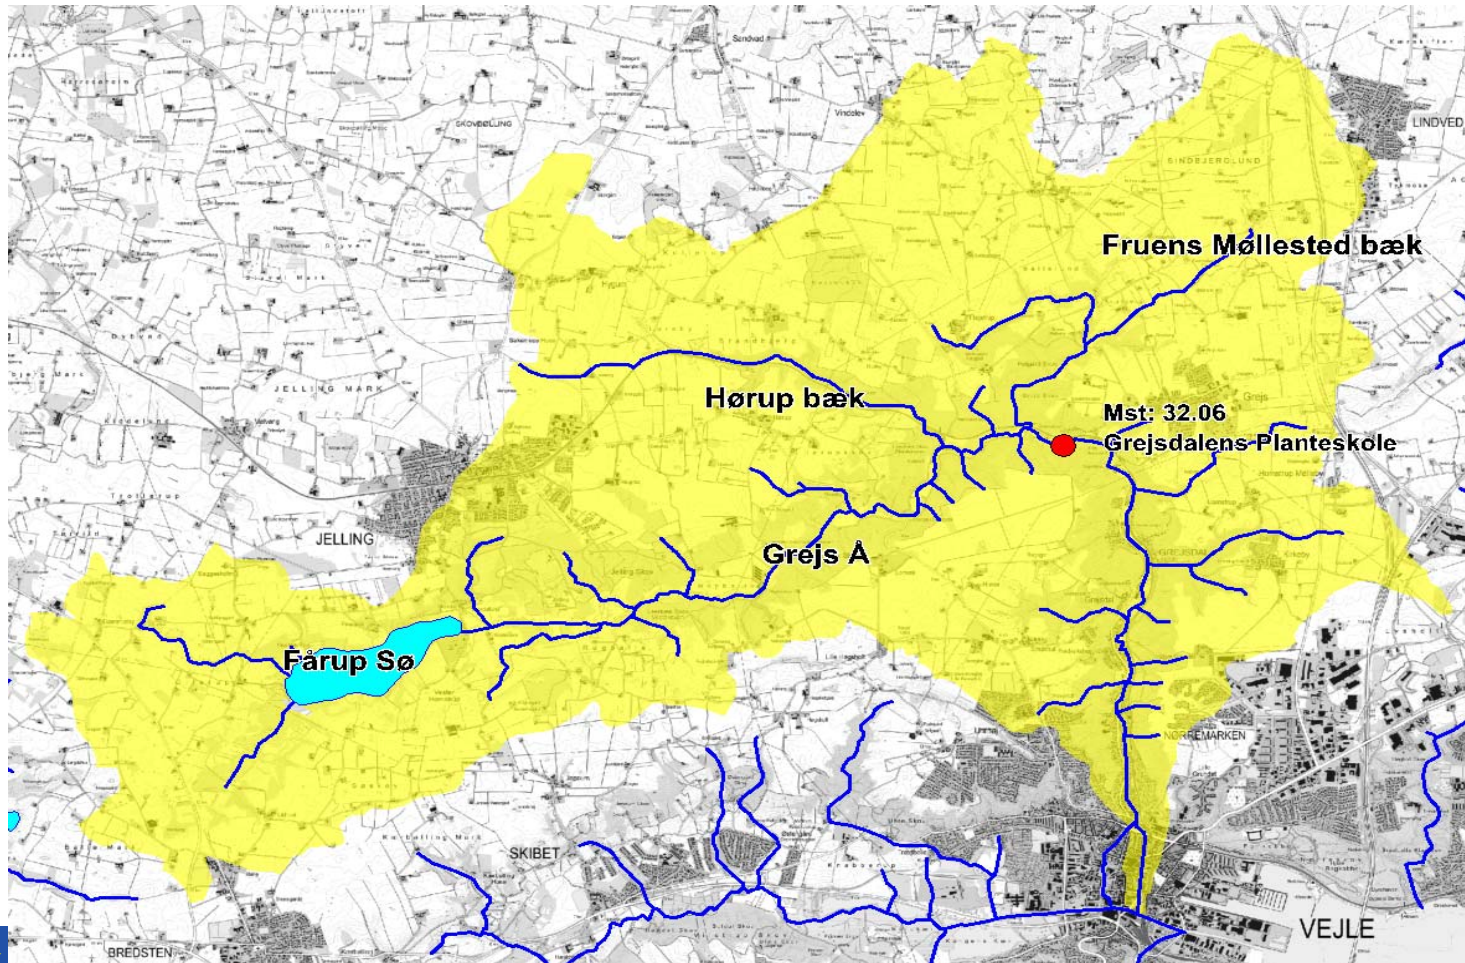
Fruens Møllested bæk

Hørup bæk

Mst: 32.06
Grejsdalens Planteskole

Grejs Å

Fårup Sø

JELLING

JELLING MARK

SKOVDALLING

Sindvad

Vindelev

LINDVED

SINDBJERGLUND

NØRREMARKEN

SKIBET

BREDSTEN

VEJLE